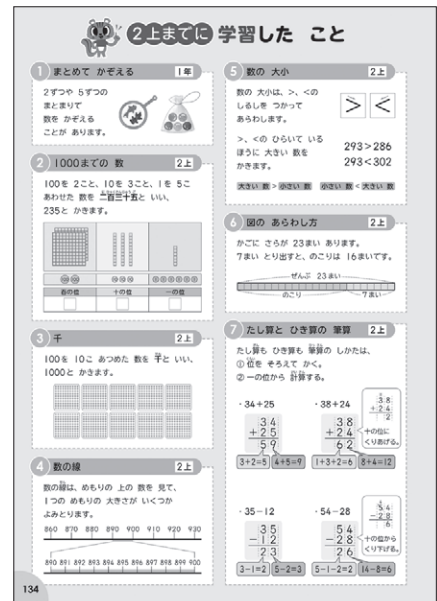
2上までに 学習した こと

1 まとめて かぞえる 1年

2ずつや 5ずつの まとまりで 数を かぞえる ことが あります。

2 1000までの 数 2上

100を 2こと、10を 3こと、1を 5こ あわせた 数を 二百三十五と いい、235と かきます。

| 百の位 | 十の位 | 一の位 |
|---|---|---|
| | | |

3 千 2上

100を 10こ あつめた 数を 千と いい、1000と かきます。

4 数の線 2上

数の線は、めもりの 上の 数を 見て、1つの めもりの 大きさが いくつか よみとります。

860 870 880 890 900 910 920 930

890 891 892 893 894 895 896 897 898 899 900

5 数の 大小 2上

数の 大小は、>、<の しるしを つかって あらわします。

$>$ $<$

>、<の ひらいて いる ほうに 大きい 数を かきます。

293 > 286
293 < 302

大きい 数 > 小さい 数　小さい 数 < 大きい 数

6 図の あらわし方 2上

かごに さらが 23まい あります。7まい とり出すと、のこりは 16まいです。

ぜんぶ 23まい
のこり　7まい

7 たし算と ひき算の 筆算 2上

たし算も ひき算も 筆算の しかたは、
① 位を そろえて かく。
② 一の位から 計算する。

・34 + 25
$\begin{array}{r} 34 \\ +25 \\ \hline 59 \end{array}$
3+2=5　4+5=9

・38 + 24
$\begin{array}{r} 38 \\ +24 \\ \hline 62 \end{array}$
1+3+2=6　8+4=12
十の位に くり上げる。

・35 − 12
$\begin{array}{r} 35 \\ -12 \\ \hline 23 \end{array}$
3−1=2　5−2=3

・54 − 28
$\begin{array}{r} 54 \\ -28 \\ \hline 26 \end{array}$
5−1−2=2　14−8=6
十の位から くり下げる。

134